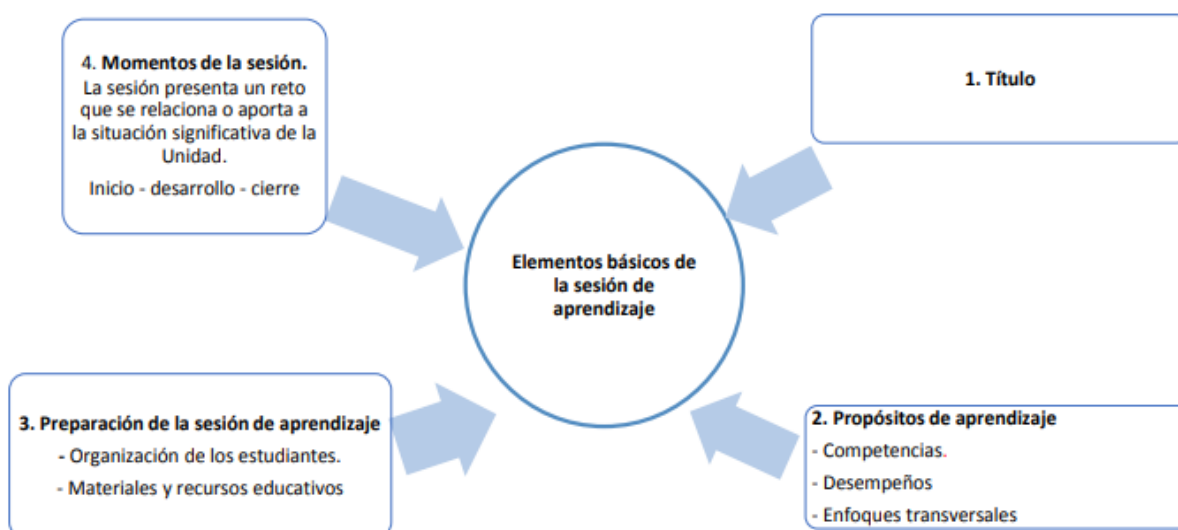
4. **Momentos de la sesión.**
La sesión presenta un reto que se relaciona o aporta a la situación significativa de la Unidad.
Inicio - desarrollo - cierre

1. Título

Elementos básicos de la sesión de aprendizaje

3. Preparación de la sesión de aprendizaje
- Organización de los estudiantes.
- Materiales y recursos educativos

2. Propósitos de aprendizaje
- Competencias.
- Desempeños
- Enfoques transversales